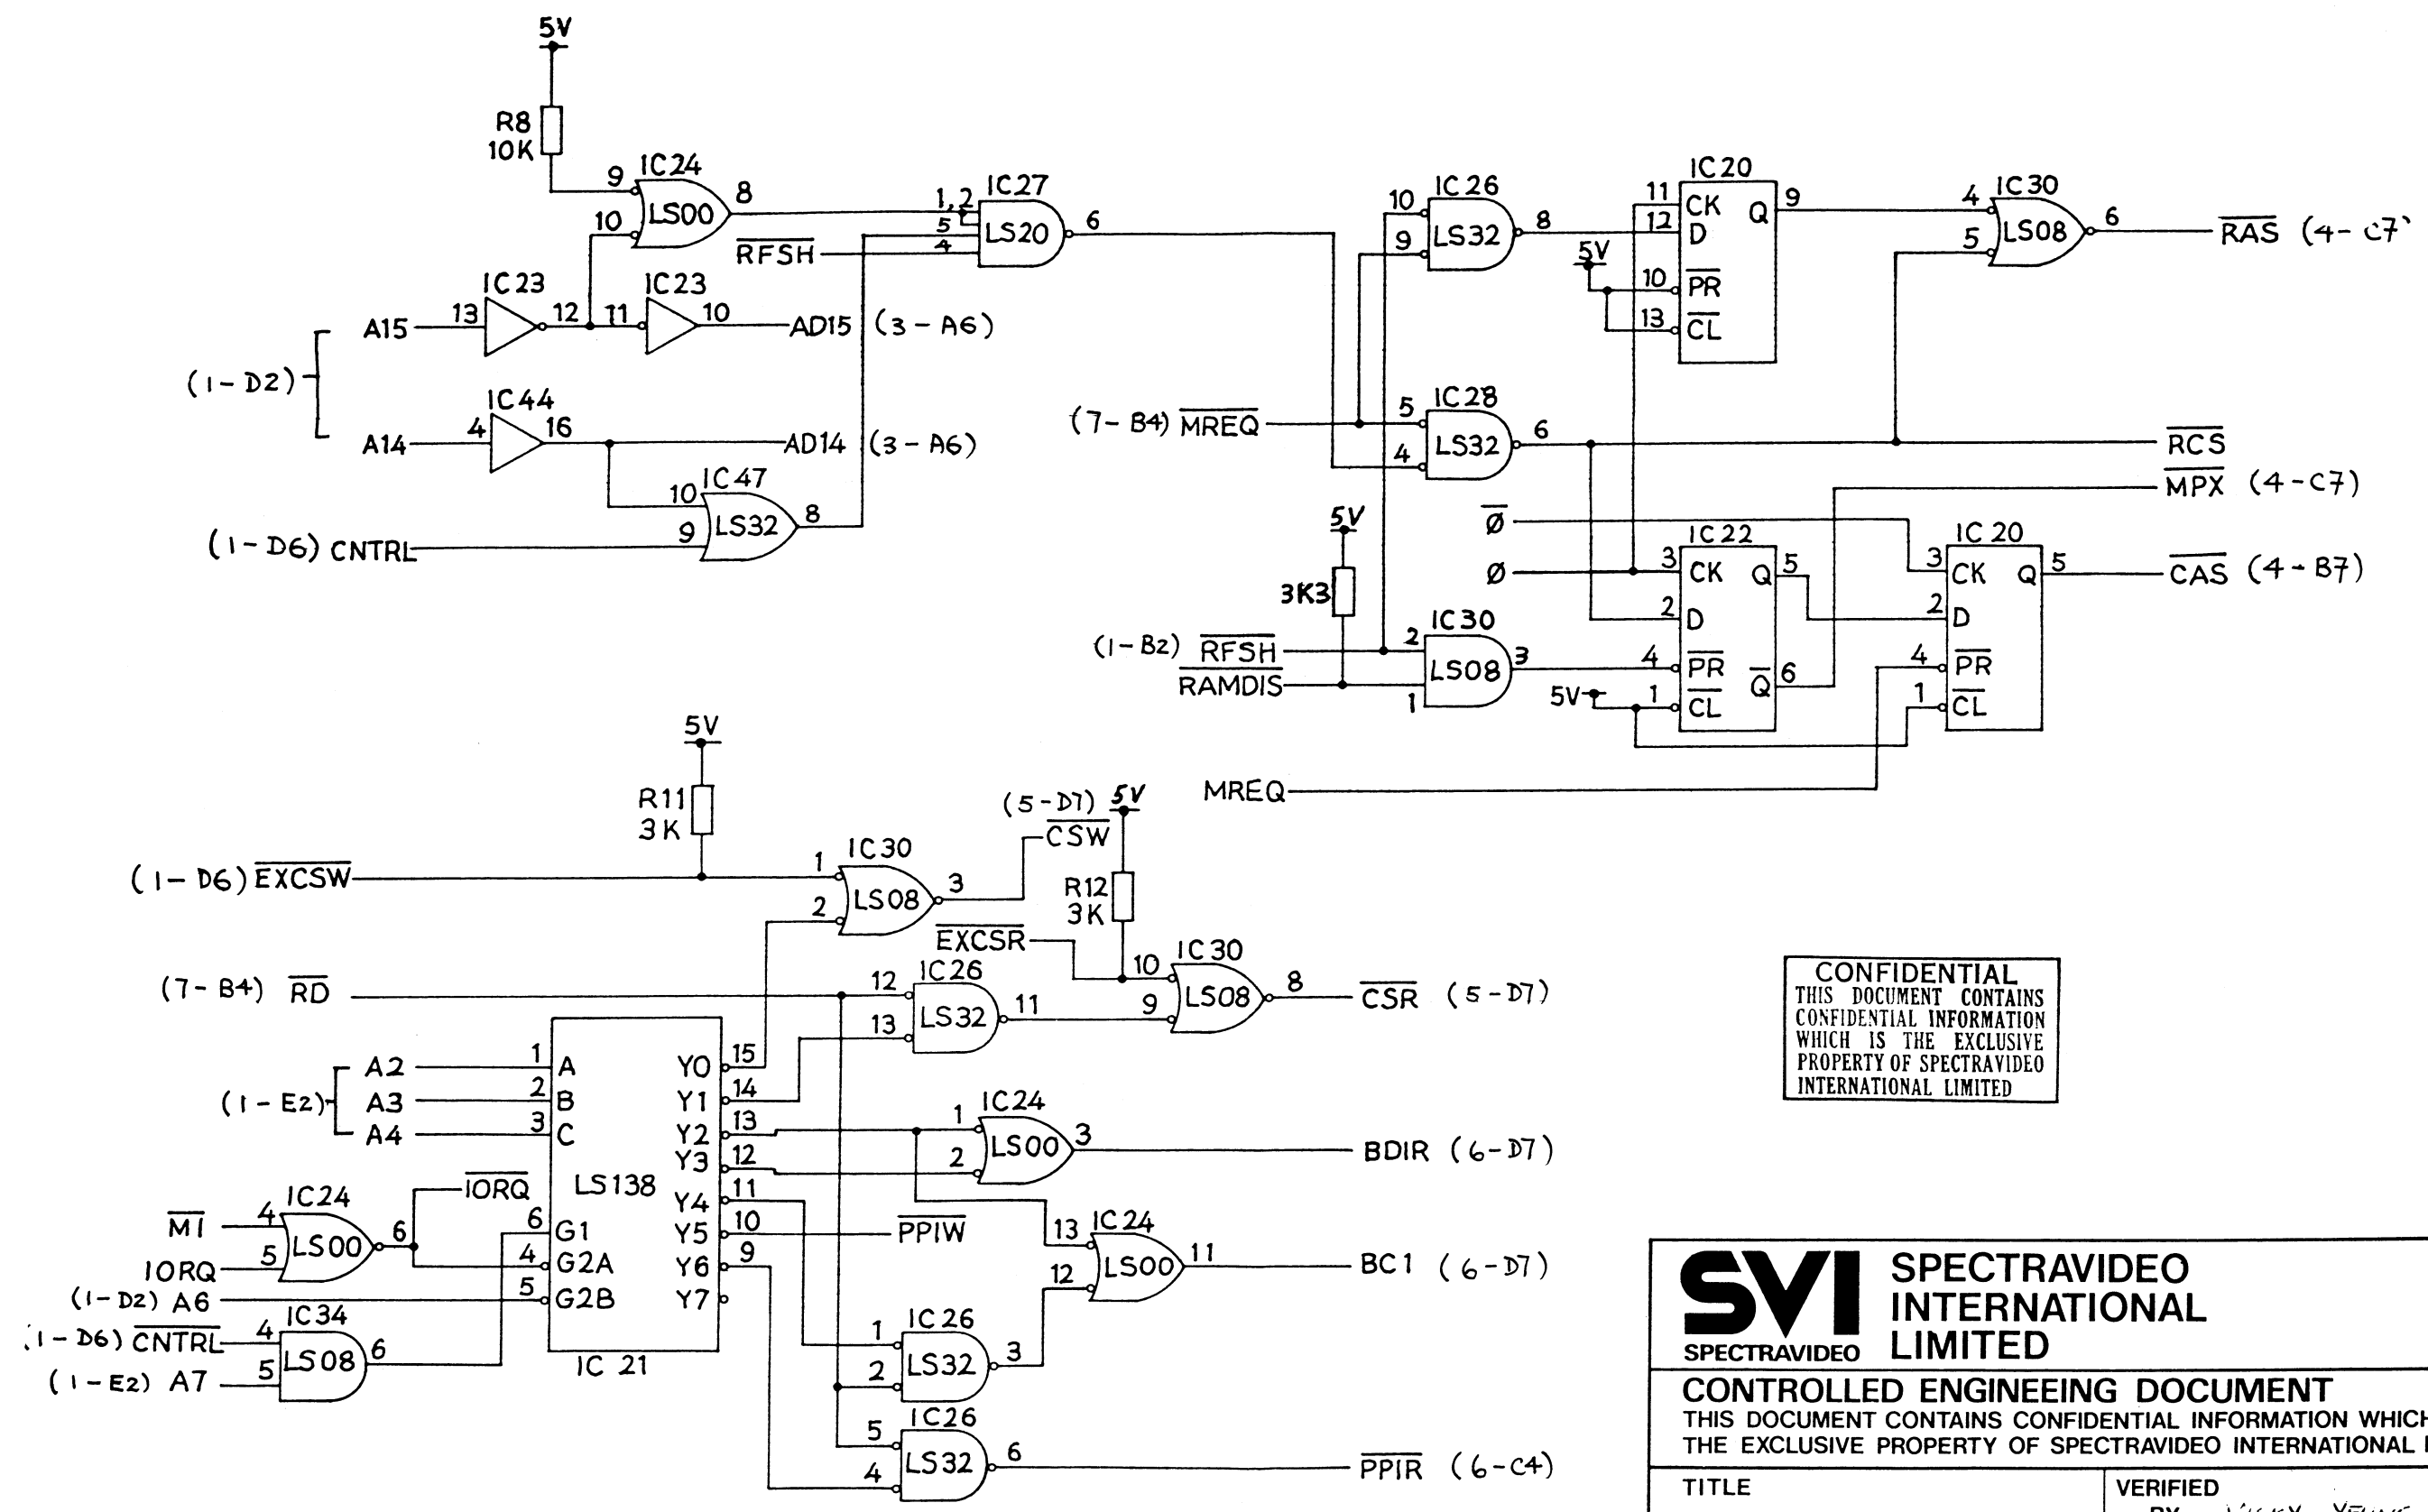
5V
R8
10K
9 IC24
10 LS00 8
1,2 IC27
5
4 LS20 6
$\overline{RFSH}$
IC23
A15 13 12 11 IC23 10 AD15 (3 - A6)
(1 - D2)
IC44
A14 4 16 AD14 (3 - A6)
10 IC47
9 LS32 8
(1 - D6) CNTRL
10 IC26
9 LS32 8
IC20
11 CK Q 9
12 D
5V
10 $\overline{PR}$
13 $\overline{CL}$
4 IC30
5 LS08 6
$\overline{RAS}$ (4 - C7
(7 - B4) $\overline{MREQ}$
5 IC28
4 LS32 6
$\overline{RCS}$
$\overline{MPX}$ (4 - C7)
$\overline{Ø}$
Ø
IC22
3 CK Q 5
2 D
4 $\overline{PR}$ $\overline{Q}$ 6
5V 1 $\overline{CL}$
IC20
3 CK Q 5
2 D
4 $\overline{PR}$
1 $\overline{CL}$
$\overline{CAS}$ (4 - B7)
5V
3K3
(1 - B2) $\overline{RFSH}$
RAMDIS
2 IC30
LS08 3
1
MREQ
5V
R11
3K
(5 - D7) 5V
$\overline{CSW}$
(1 - D6) $\overline{EXCSW}$
1 IC30
2 LS08 3
R12
3K
$\overline{EXCSR}$
10 IC30
9 LS08 8
$\overline{CSR}$ (5 - D7)
(7 - B4) $\overline{RD}$
12 IC26
13 LS32 11
CONFIDENTIAL
THIS DOCUMENT CONTAINS CONFIDENTIAL INFORMATION WHICH IS THE EXCLUSIVE PROPERTY OF SPECTRAVIDEO INTERNATIONAL LIMITED
(1 - E2)
A2 1 A Y0 15
A3 2 B Y1 14
A4 3 C Y2 13
Y3 12
LS138
Y4 11
Y5 10
Y6 9
Y7
6 G1
4 G2A
5 G2B
IC 21
1 IC24
2 LS00 3
BDIR (6 - D7)
$\overline{IORQ}$
$\overline{M1}$ 4 IC24
IORQ 5 LS00 6
(1 - D2) A6
(1 - D6) $\overline{CNTRL}$ 4 IC34
(1 - E2) A7 5 LS08 6
$\overline{PPIW}$
13 IC24
12 LS00 11
BC1 (6 - D7)
1 IC26
2 LS32 3
5 IC26
4 LS32 6
$\overline{PPIR}$ (6 - C4)
SVI
SPECTRAVIDEO
SPECTRAVIDEO INTERNATIONAL LIMITED
CONTROLLED ENGINEEING DOCUMENT
THIS DOCUMENT CONTAINS CONFIDENTIAL INFORMATION WHICH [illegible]
THE EXCLUSIVE PROPERTY OF SPECTRAVIDEO INTERNATIONAL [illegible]
TITLE
VERIFIED
BY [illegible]